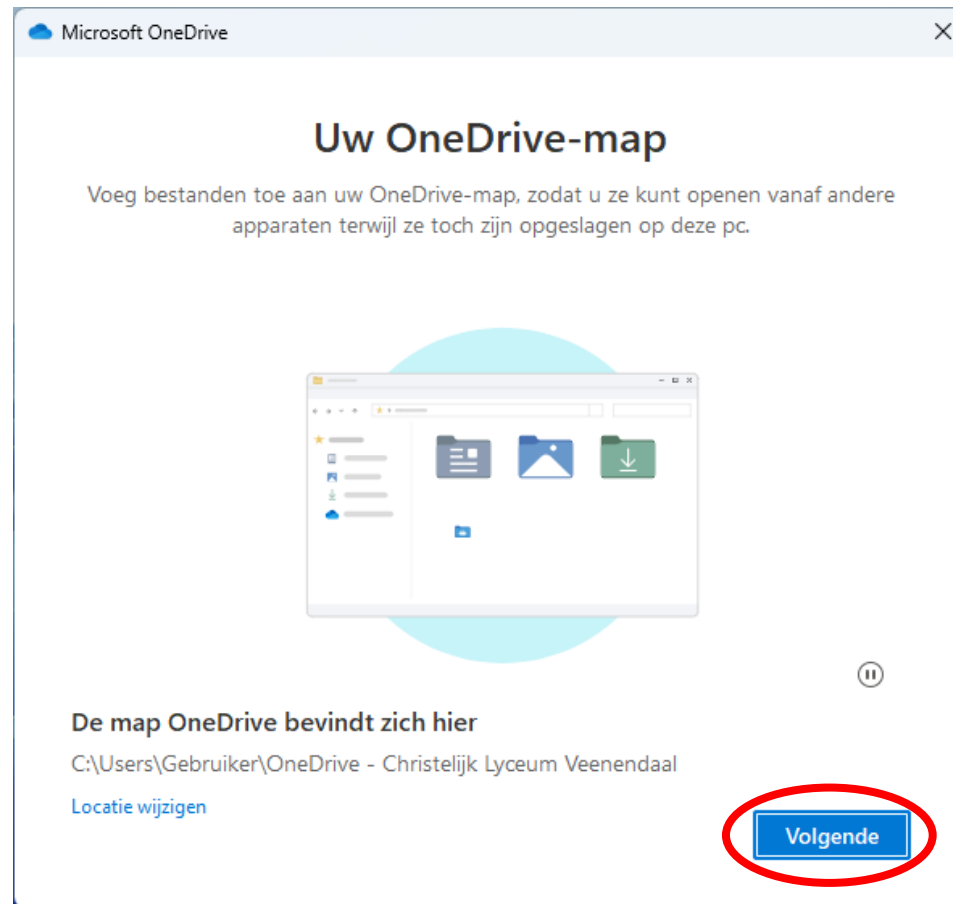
Microsoft OneDrive

Uw OneDrive-map

Voeg bestanden toe aan uw OneDrive-map, zodat u ze kunt openen vanaf andere apparaten terwijl ze toch zijn opgeslagen op deze pc.

De map OneDrive bevindt zich hier

C:\Users\Gebruiker\OneDrive - Christelijk Lyceum Veenendaal

Locatie wijzigen

Volgende